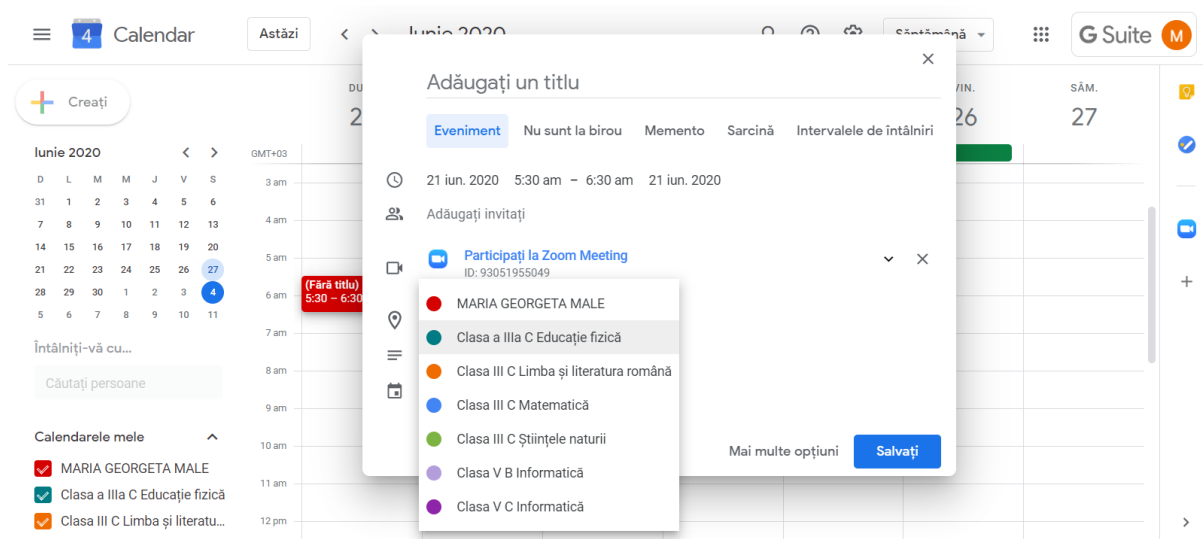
4 Calendar
Astăzi
Iunie 2020
Săptămână
G Suite
M

Creați

Iunie 2020

| D | L | M | M | J | V | S |
|---|---|---|---|---|---|---|
| 31 | 1 | 2 | 3 | 4 | 5 | 6 |
| 7 | 8 | 9 | 10 | 11 | 12 | 13 |
| 14 | 15 | 16 | 17 | 18 | 19 | 20 |
| 21 | 22 | 23 | 24 | 25 | 26 | 27 |
| 28 | 29 | 30 | 1 | 2 | 3 | 4 |
| 5 | 6 | 7 | 8 | 9 | 10 | 11 |

Întâlniți-vă cu...
Căutați persoane

Calendarele mele
MARIA GEORGETA MALE
Clasa a IIIa C Educație fizică
Clasa III C Limba și literatu...

GMT+03
3 am
4 am
5 am
6 am
7 am
8 am
9 am
10 am
11 am
12 pm

DU
2
VIN.
26
SÂM.
27

(Fără titlu)
5:30 – 6:30

Adăugați un titlu

Eveniment
Nu sunt la birou
Memento
Sarcină
Intervalele de întâlniri

21 iun. 2020 5:30 am – 6:30 am 21 iun. 2020

Adăugați invitați

Participați la Zoom Meeting
ID: 93051955049

MARIA GEORGETA MALE
Clasa a IIIa C Educație fizică
Clasa III C Limba și literatura română
Clasa III C Matematică
Clasa III C Științele naturii
Clasa V B Informatică
Clasa V C Informatică

Mai multe opțiuni
Salvați